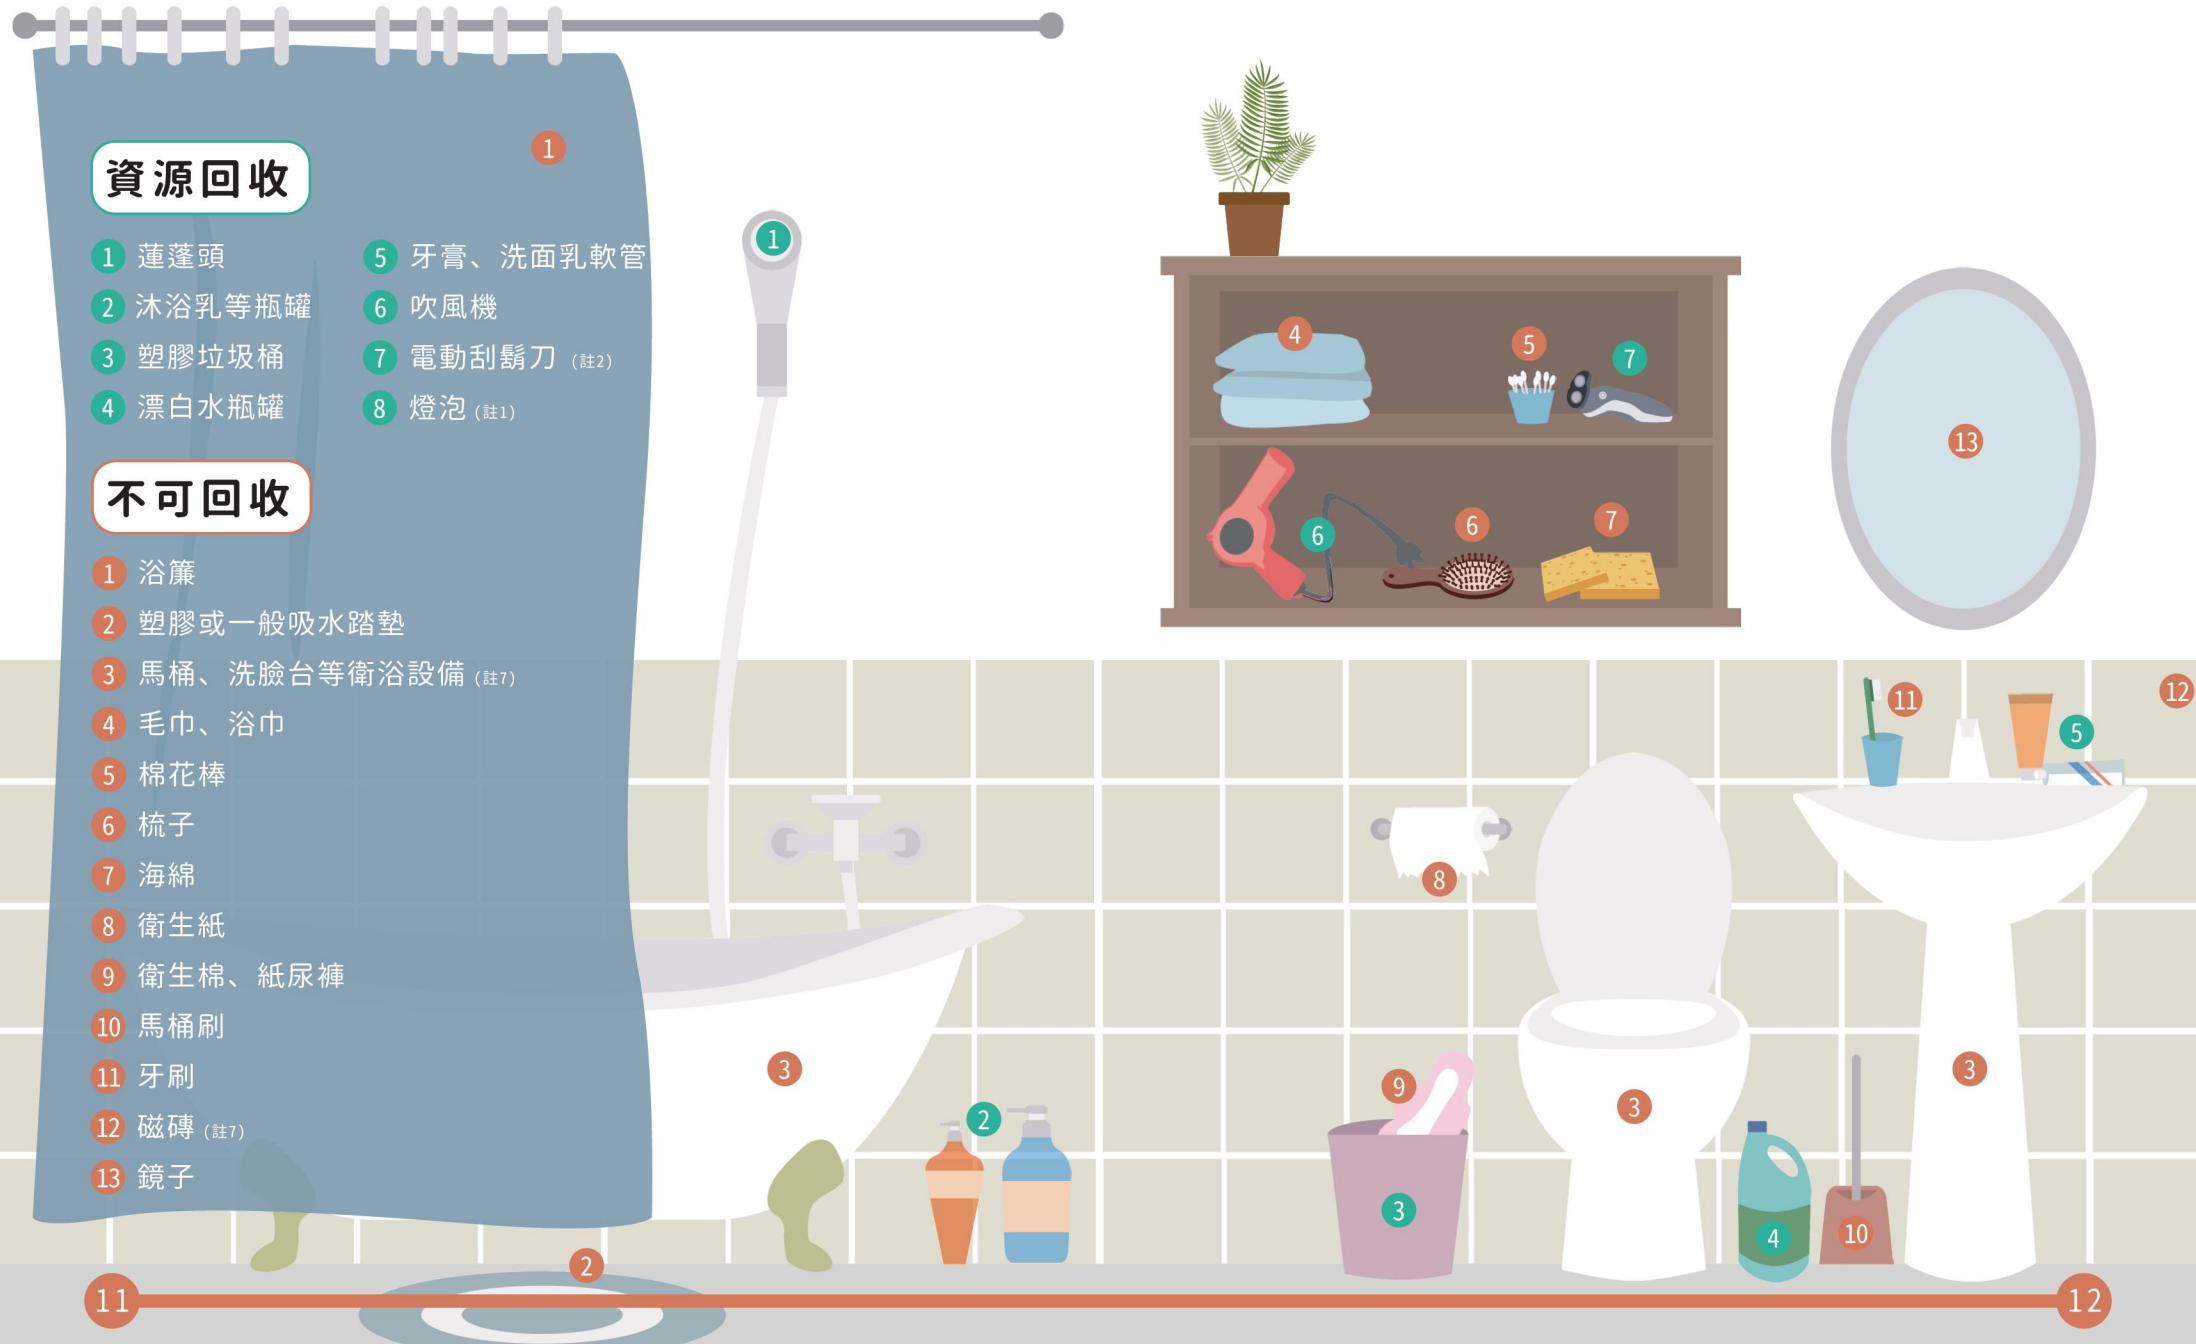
資源回收

1 蓮蓬頭
2 沐浴乳等瓶罐
3 塑膠垃圾桶
4 漂白水瓶罐

5 牙膏、洗面乳軟管
6 吹風機
7 電動刮鬍刀 (註2)
8 燈泡 (註1)

不可回收

1 浴簾
2 塑膠或一般吸水踏墊
3 馬桶、洗臉台等衛浴設備 (註7)
4 毛巾、浴巾
5 棉花棒
6 梳子
7 海綿
8 衛生紙
9 衛生棉、紙尿褲
10 馬桶刷
11 牙刷
12 磁磚 (註7)
13 鏡子

1
1
4
5
7
6
6
7
13
11
12
5
8
3
2
9
3
3
3
4
10
2
11
12